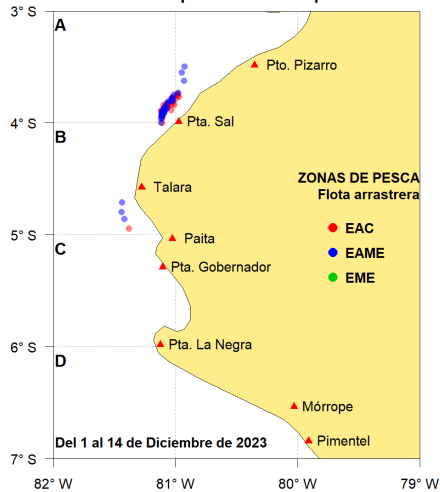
3° S
A
Pto. Pizarro
4° S
B
Pta. Sal
ZONAS DE PESCA
Flota arrastrera
Talara
5° S
C
Paita
EAC
EAME
Pta. Gobernador
EME
6° S
D
Pta. La Negra
Mórrope
Pimentel
Del 1 al 14 de Diciembre de 2023
7° S
82° W
81° W
80° W
79° W